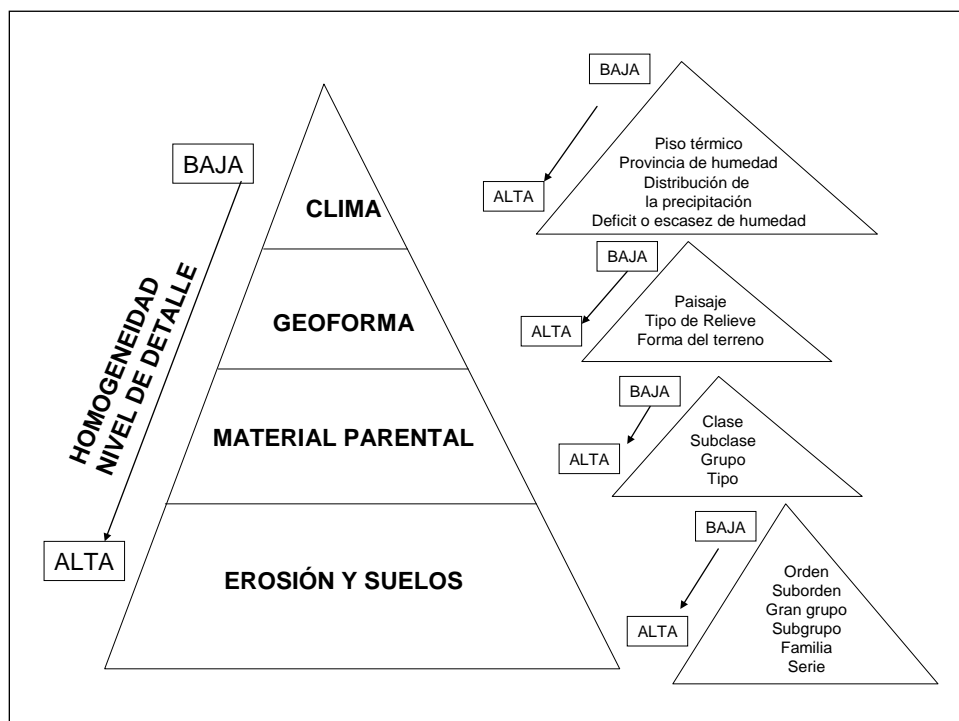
BAJA

HOMOGENEIDAD
NIVEL DE DETALLE

ALTA

CLIMA

GEOFORMA

MATERIAL PARENTAL

EROSIÓN Y SUELOS

BAJA

ALTA

Piso térmico
Provincia de humedad
Distribución de la precipitación
Deficit o escasez de humedad

BAJA

ALTA

Paisaje
Tipo de Relieve
Forma del terreno

BAJA

ALTA

Clase
Subclase
Grupo
Tipo

BAJA

ALTA

Orden
Suborden
Gran grupo
Subgrupo
Familia
Serie